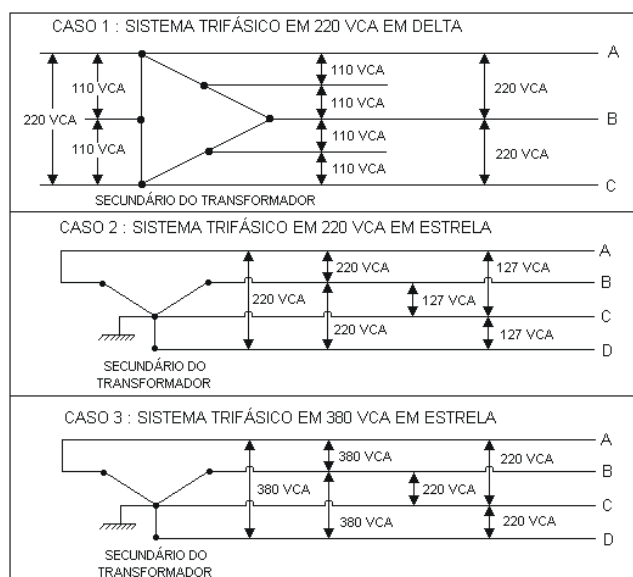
CASO 1 : SISTEMA TRIFÁSICO EM 220 VCA EM DELTA

A

B

C

220 VCA

110 VCA

110 VCA

110 VCA

110 VCA

110 VCA

110 VCA

220 VCA

220 VCA

SECUNDÁRIO DO TRANSFORMADOR

CASO 2 : SISTEMA TRIFÁSICO EM 220 VCA EM ESTRELA

A

B

C

D

220 VCA

220 VCA

220 VCA

127 VCA

127 VCA

127 VCA

SECUNDÁRIO DO TRANSFORMADOR

CASO 3 : SISTEMA TRIFÁSICO EM 380 VCA EM ESTRELA

A

B

C

D

380 VCA

380 VCA

380 VCA

220 VCA

220 VCA

220 VCA

SECUNDÁRIO DO TRANSFORMADOR